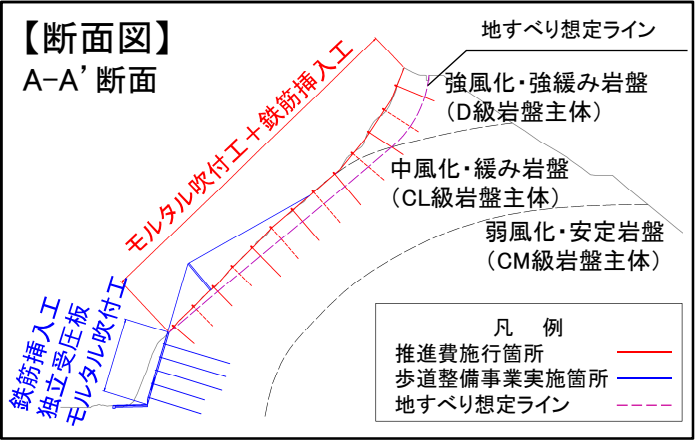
【断面図】
A–A' 断面

地すべり想定ライン

強風化・強緩み岩盤
（D級岩盤主体）

中風化・緩み岩盤
（CL級岩盤主体）

弱風化・安定岩盤
（CM級岩盤主体）

モルタル吹付工＋鉄筋挿入工

鉄筋挿入工
独立受圧板
モルタル吹付工

凡　例
推進費施行箇所
歩道整備事業実施箇所
地すべり想定ライン